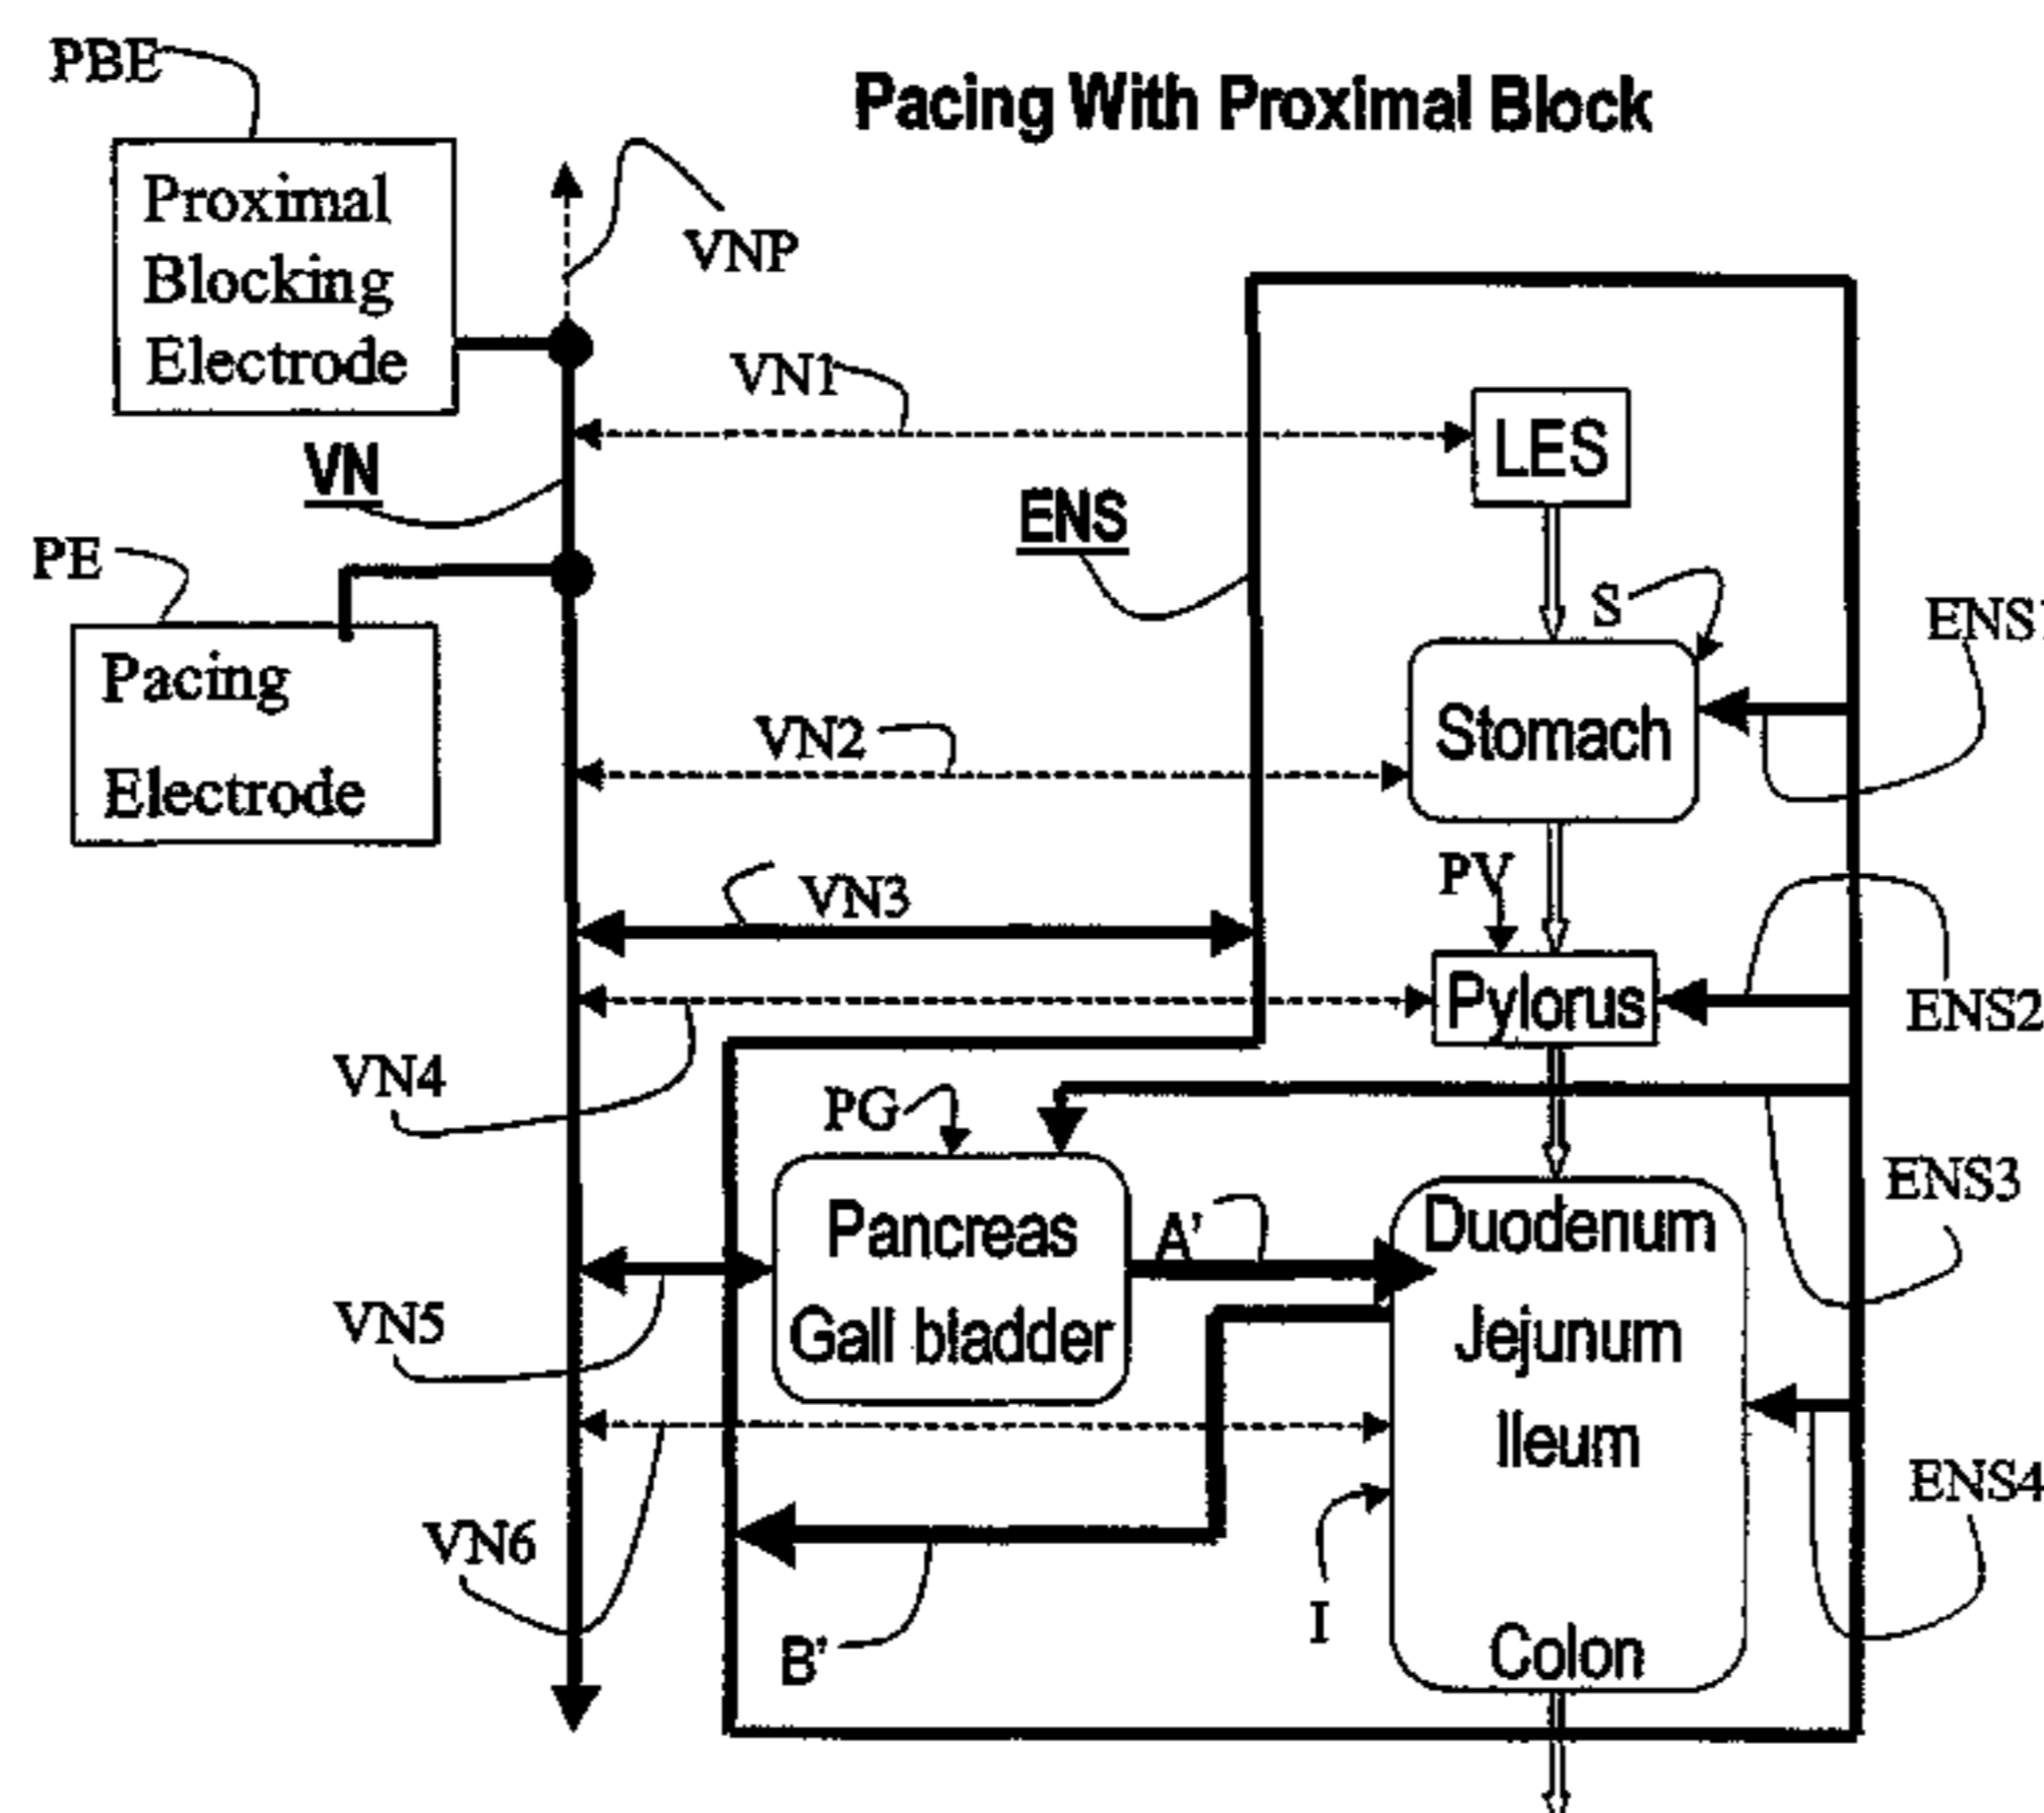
PBE

Pacing With Proximal Block

Proximal Blocking Electrode

VNP

VN1

LES

VN

ENS

PE

S

ENS1

Pacing Electrode

VN2

Stomach

PV

VN3

Pylorus

ENS2

VN4

PG

ENS3

Pancreas Gall bladder

A'

Duodenum Jejunum Ileum

VN5

ENS4

VN6

I

B'

Colon